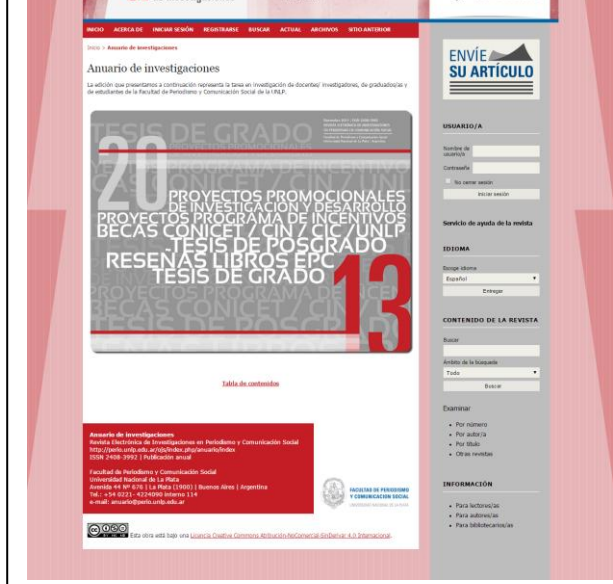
INICIO ACERCA DE INICIAR SESIÓN REGISTRARSE BUSCAR ACTUAL ARCHIVOS SITIO ANTERIOR

Inicio > Anuario de investigaciones

Anuario de investigaciones

La edición que presentamos a continuación representa la tarea en investigación de docentes/ investigadores, de graduados/as y de estudiantes de la Facultad de Periodismo y Comunicación Social de la UNLP.

TESIS DE GRADO
20
PROYECTOS PROMOCIONALES DE INVESTIGACIÓN Y DESARROLLO
PROYECTOS PROGRAMA DE INCENTIVOS
BECAS CONICET / CIN / CIC / UNLP
TESIS DE POSGRADO
RESEÑAS LIBROS EPC
TESIS DE GRADO
13

Tabla de contenidos

Anuario de investigaciones
Revista Electrónica de Investigaciones en Periodismo y Comunicación Social
http://perio.unlp.edu.ar/ojs/index.php/anuario/index
ISSN 2408-3992 | Publicación anual

Facultad de Periodismo y Comunicación Social
Universidad Nacional de La Plata
Avenida 44 Nº 676 | La Plata (1900) | Buenos Aires | Argentina
Tel.: +54 0221- 4224090 interno 114
e-mail: anuario@perio.unlp.edu.ar

FACULTAD DE PERIODISMO Y COMUNICACIÓN SOCIAL
UNIVERSIDAD NACIONAL DE LA PLATA

Esta obra está bajo una Licencia Creative Commons Atribución-NoComercial-SinDerivar 4.0 Internacional.

ENVÍE SU ARTÍCULO

USUARIO/A
Nombre de usuario/a
Contraseña
No cerrar sesión
Iniciar sesión

Servicio de ayuda de la revista

IDIOMA
Escoge idioma
Español
Entregar

CONTENIDO DE LA REVISTA
Buscar
Ámbito de la búsqueda
Todo
Buscar

Examinar
• Por número
• Por autor/a
• Por título
• Otras revistas

INFORMACIÓN
• Para lectores/as
• Para autores/as
• Para bibliotecarios/as